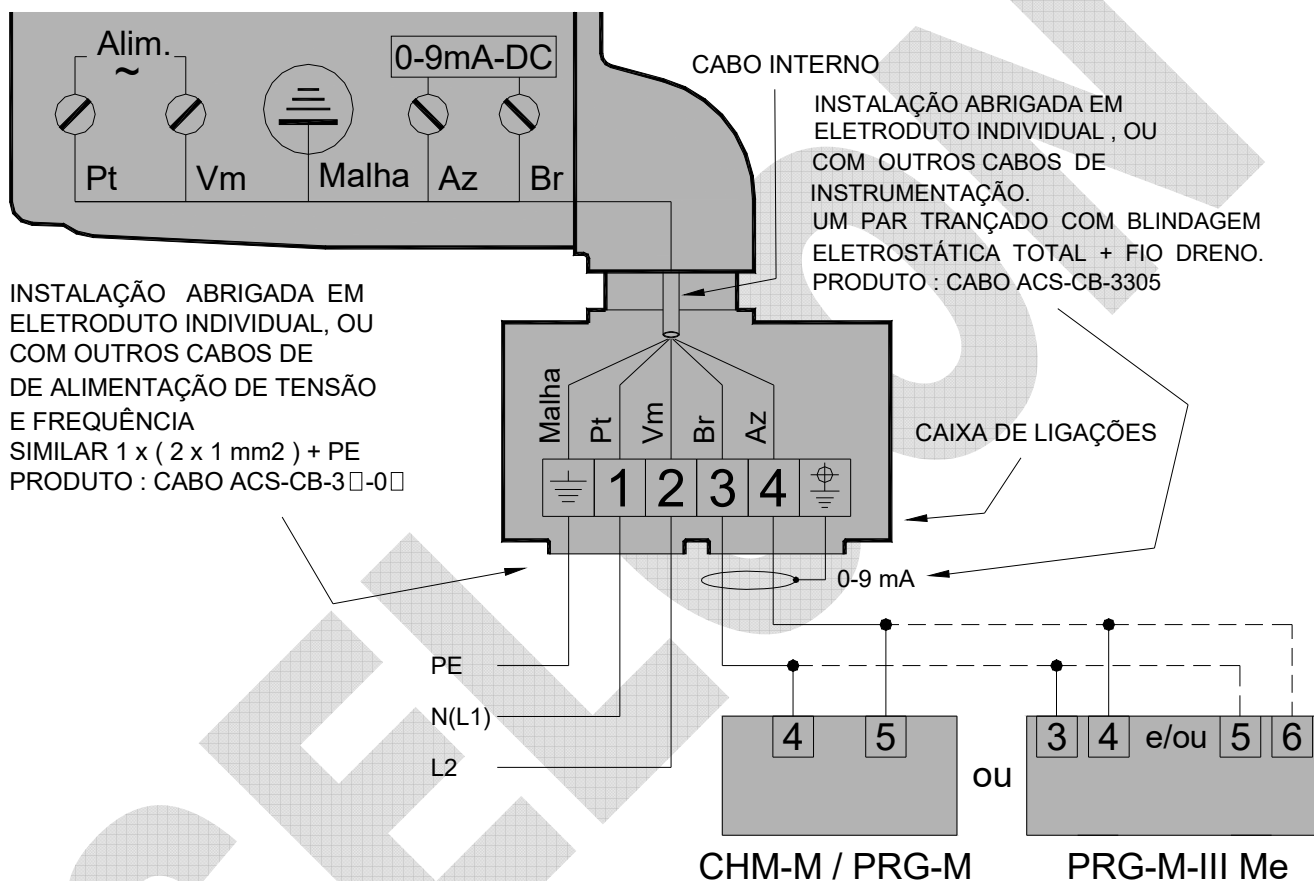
Alim.
~
0-9mA-DC
Pt
Vm
Malha
Az
Br

CABO INTERNO

INSTALAÇÃO ABRIGADA EM ELETRODUTO INDIVIDUAL , OU COM OUTROS CABOS DE INSTRUMENTAÇÃO.
UM PAR TRANÇADO COM BLINDAGEM ELETROSTÁTICA TOTAL + FIO DRENO.
PRODUTO : CABO ACS-CB-3305

INSTALAÇÃO ABRIGADA EM ELETRODUTO INDIVIDUAL, OU COM OUTROS CABOS DE DE ALIMENTAÇÃO DE TENSÃO E FREQUÊNCIA
SIMILAR 1 x ( 2 x 1 mm2 ) + PE
PRODUTO : CABO ACS-CB-3□-0□

Malha
Pt
Vm
Br
Az

CAIXA DE LIGAÇÕES

1
2
3
4

0-9 mA

PE
N(L1)
L2

4
5
ou
3
4
e/ou
5
6

CHM-M / PRG-M
PRG-M-III Me